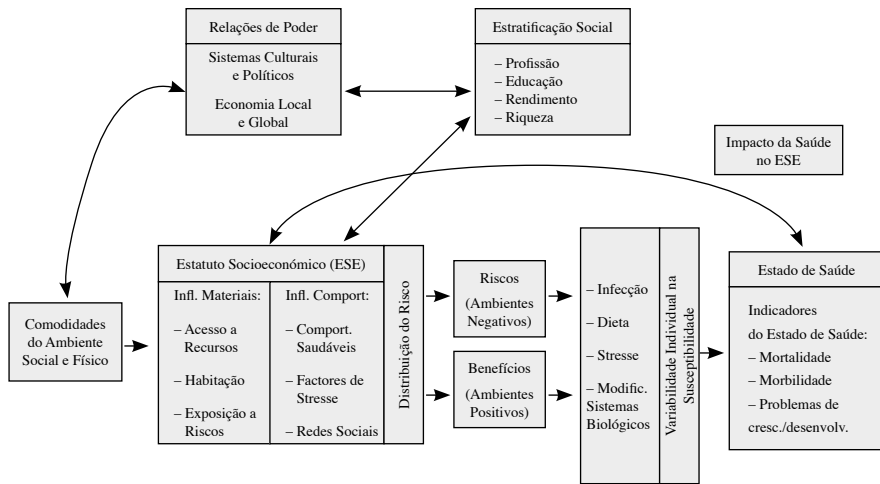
Relações de Poder

Sistemas Culturais e Políticos

Economia Local e Global

Estratificação Social

– Profissão
– Educação
– Rendimento
– Riqueza

Impacto da Saúde no ESE

Comodidades do Ambiente Social e Físico

Estatuto Socioeconómico (ESE)

Infl. Materiais:

– Acesso a Recursos

– Habitação

– Exposição a Riscos

Infl. Comport:

– Comport. Saudáveis

– Factores de Stresse

– Redes Sociais

Distribuição do Risco

Riscos (Ambientes Negativos)

Benefícios (Ambientes Positivos)

– Infecção

– Dieta

– Stresse

– Modific. Sistemas Biológicos

Variabilidade Individual na Susceptibilidade

Estado de Saúde

Indicadores do Estado de Saúde:

– Mortalidade

– Morbilidade

– Problemas de cresc./desenvolv.